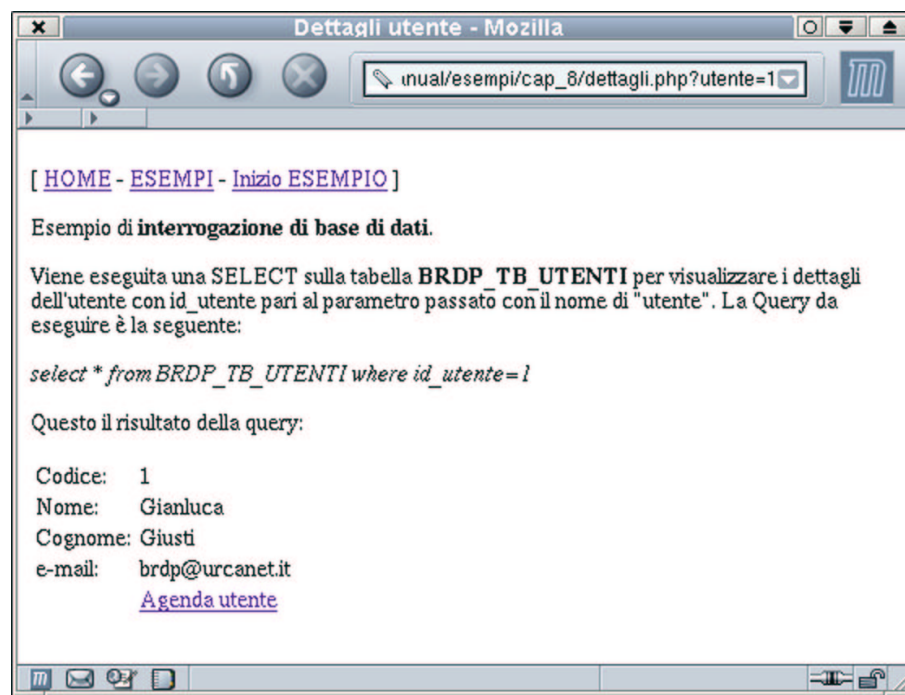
Dettagli utente - Mozilla

ınual/esempi/cap_8/dettagli.php?utente=1

[ HOME - ESEMPI - Inizio ESEMPIO ]

Esempio di **interrogazione di base di dati**.

Viene eseguita una SELECT sulla tabella **BRDP_TB_UTENTI** per visualizzare i dettagli dell'utente con id_utente pari al parametro passato con il nome di "utente". La Query da eseguire è la seguente:

*select * from BRDP_TB_UTENTI where id_utente=1*

Questo il risultato della query:

| | |
|---|---|
| Codice: | 1 |
| Nome: | Gianluca |
| Cognome: | Giusti |
| e-mail: | brdp@urcanet.it |
| | Agenda utente |